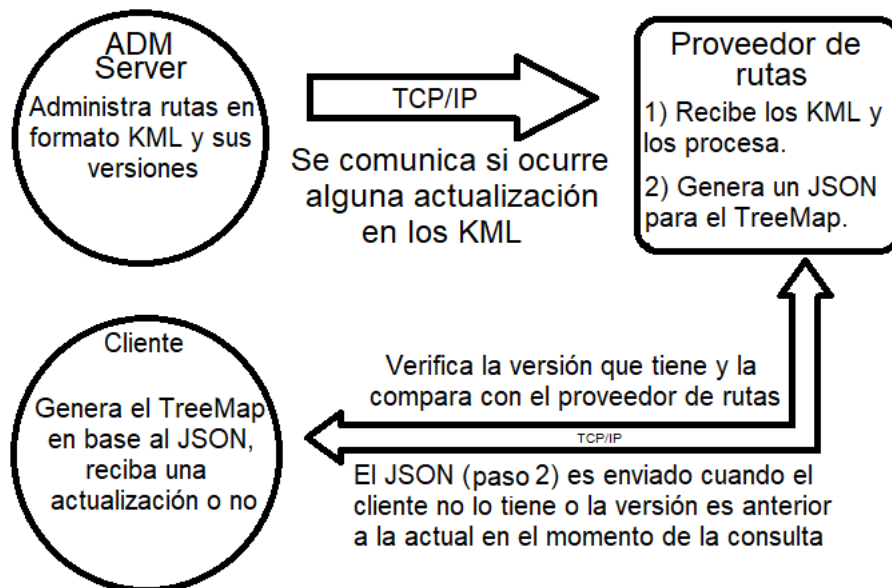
ADM Server
Administra rutas en formato KML y sus versiones

TCP/IP

Se comunica si ocurre alguna actualización en los KML

Proveedor de rutas
1) Recibe los KML y los procesa.
2) Genera un JSON para el TreeMap.

Cliente
Genera el TreeMap en base al JSON, reciba una actualización o no

Verifica la versión que tiene y la compara con el proveedor de rutas

TCP/IP

El JSON (paso 2) es enviado cuando el cliente no lo tiene o la versión es anterior a la actual en el momento de la consulta